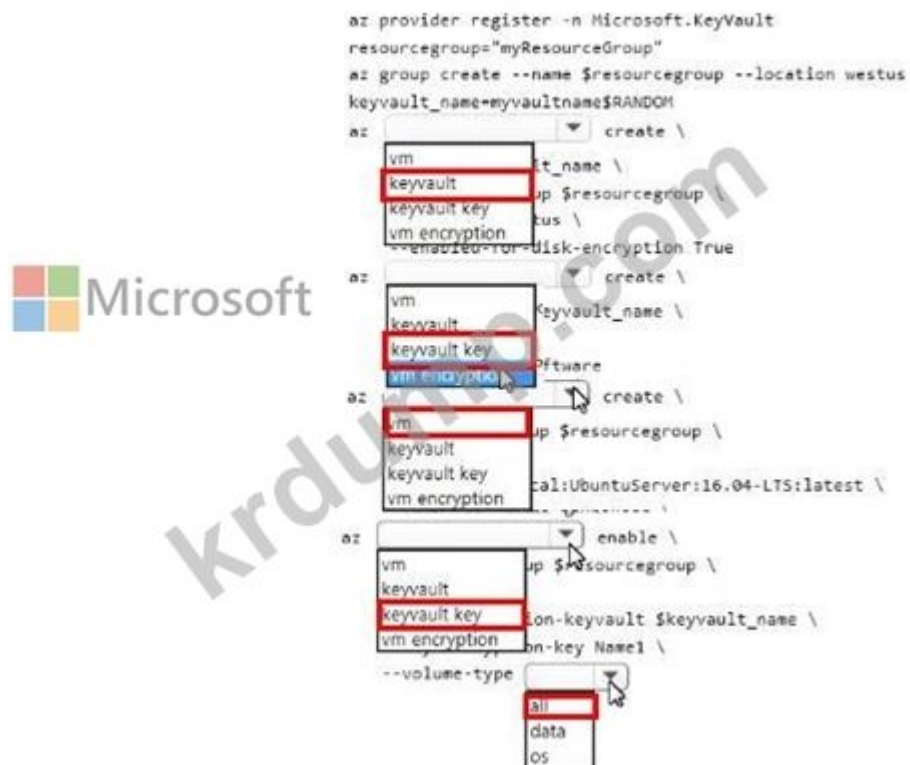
az provider register -n Microsoft.KeyVault
resourcegroup="myResourceGroup"
az group create --name $resourcegroup --location westus
keyvault_name=myvaultname$RANDOM
az [dropdown] create \
vm
keyvault
keyvault key
vm encryption
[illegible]lt_name \
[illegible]p $resourcegroup \
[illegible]tus \
--enabled-for-disk-encryption True
az [dropdown] create \
vm
keyvault
keyvault key
vm encryption
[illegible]keyvault_name \
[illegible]ftware
az [dropdown] create \
vm
keyvault
keyvault key
vm encryption
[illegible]p $resourcegroup \
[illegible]cal:UbuntuServer:16.04-LTS:latest \
az [dropdown] enable \
vm
keyvault
keyvault key
vm encryption
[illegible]p $resourcegroup \
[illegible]ion-keyvault $keyvault_name \
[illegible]on-key Name1 \
--volume-type [dropdown]
all
data
os

Microsoft
krdump.com